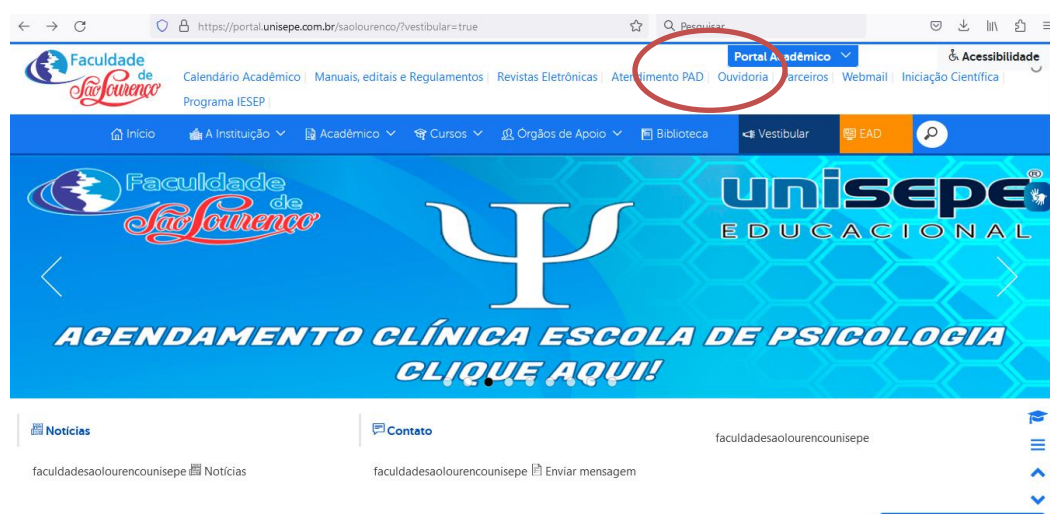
https://portal.unisepe.com.br/saolourenco/?vestibular=true

Pesquisar

Faculdade de São Lourenço

Portal Acadêmico

Acessibilidade

Calendário Acadêmico | Manuais, editais e Regulamentos | Revistas Eletrônicas | Atendimento PAD | Ouvidoria | Parceiros | Webmail | Iniciação Científica | Programa IESEP |

Início A Instituição Acadêmico Cursos Órgãos de Apoio Biblioteca Vestibular EAD

Faculdade de São Lourenço

unisepe® EDUCACIONAL

AGENDAMENTO CLÍNICA ESCOLA DE PSICOLOGIA CLIQUE AQUI!

Notícias

faculdadesaolourencounisepe Notícias

Contato

faculdadesaolourencounisepe Enviar mensagem

faculdadesaolourencounisepe